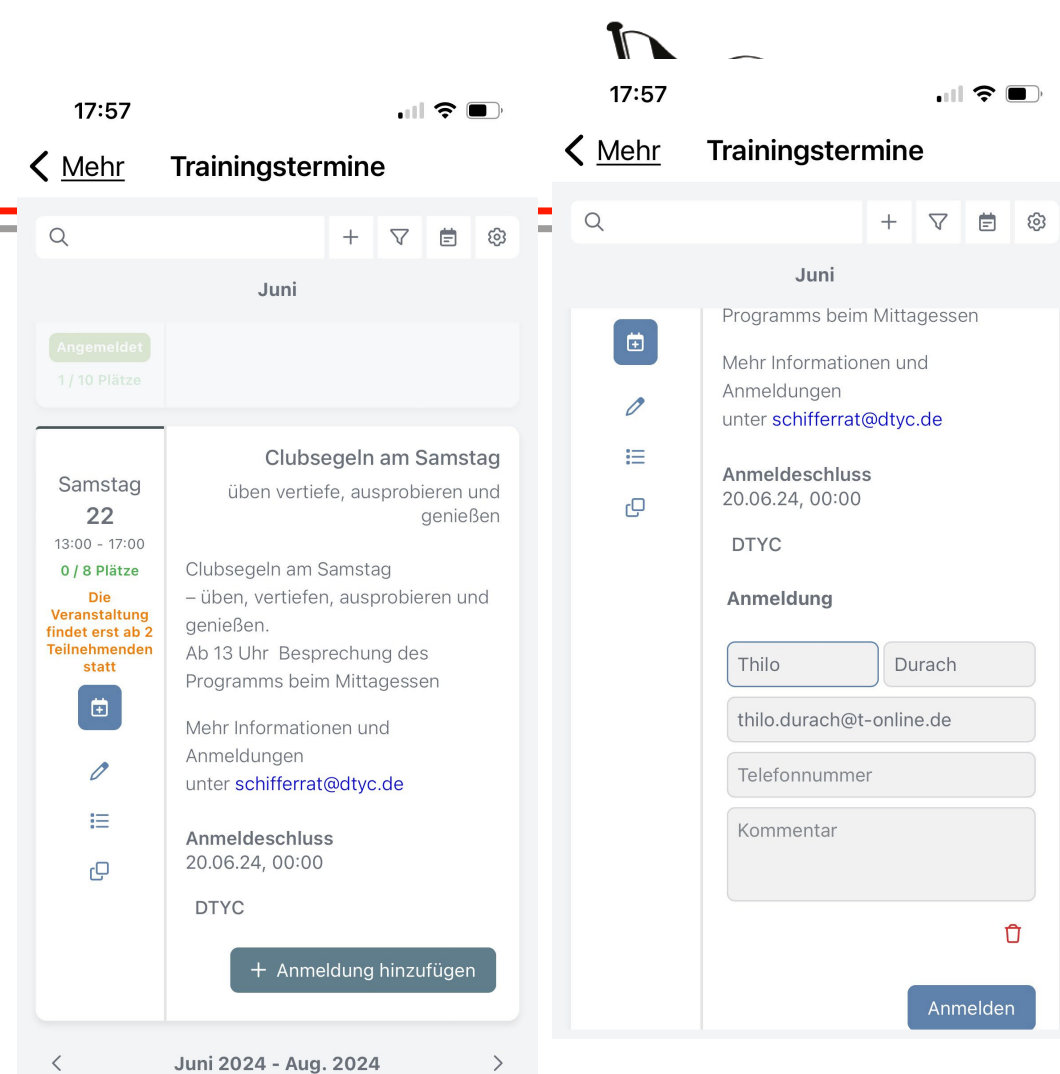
17:57

Mehr Trainingstermine

Juni

Angemeldet
1 / 10 Plätze

Samstag
22
13:00 - 17:00
0 / 8 Plätze
Die Veranstaltung findet erst ab 2 Teilnehmenden statt

Clubsegeln am Samstag
üben vertiefe, ausprobieren und genießen

Clubsegeln am Samstag
– üben, vertiefen, ausprobieren und genießen.
Ab 13 Uhr Besprechung des Programms beim Mittagessen

Mehr Informationen und Anmeldungen
unter schifferrat@dtyc.de

Anmeldeschluss
20.06.24, 00:00

DTYC

+ Anmeldung hinzufügen

Juni 2024 - Aug. 2024

17:57

Mehr Trainingstermine

Juni

Programms beim Mittagessen

Mehr Informationen und Anmeldungen
unter schifferrat@dtyc.de

Anmeldeschluss
20.06.24, 00:00

DTYC

Anmeldung

Thilo
Durach
thilo.durach@t-online.de
Telefonnummer
Kommentar

Anmelden